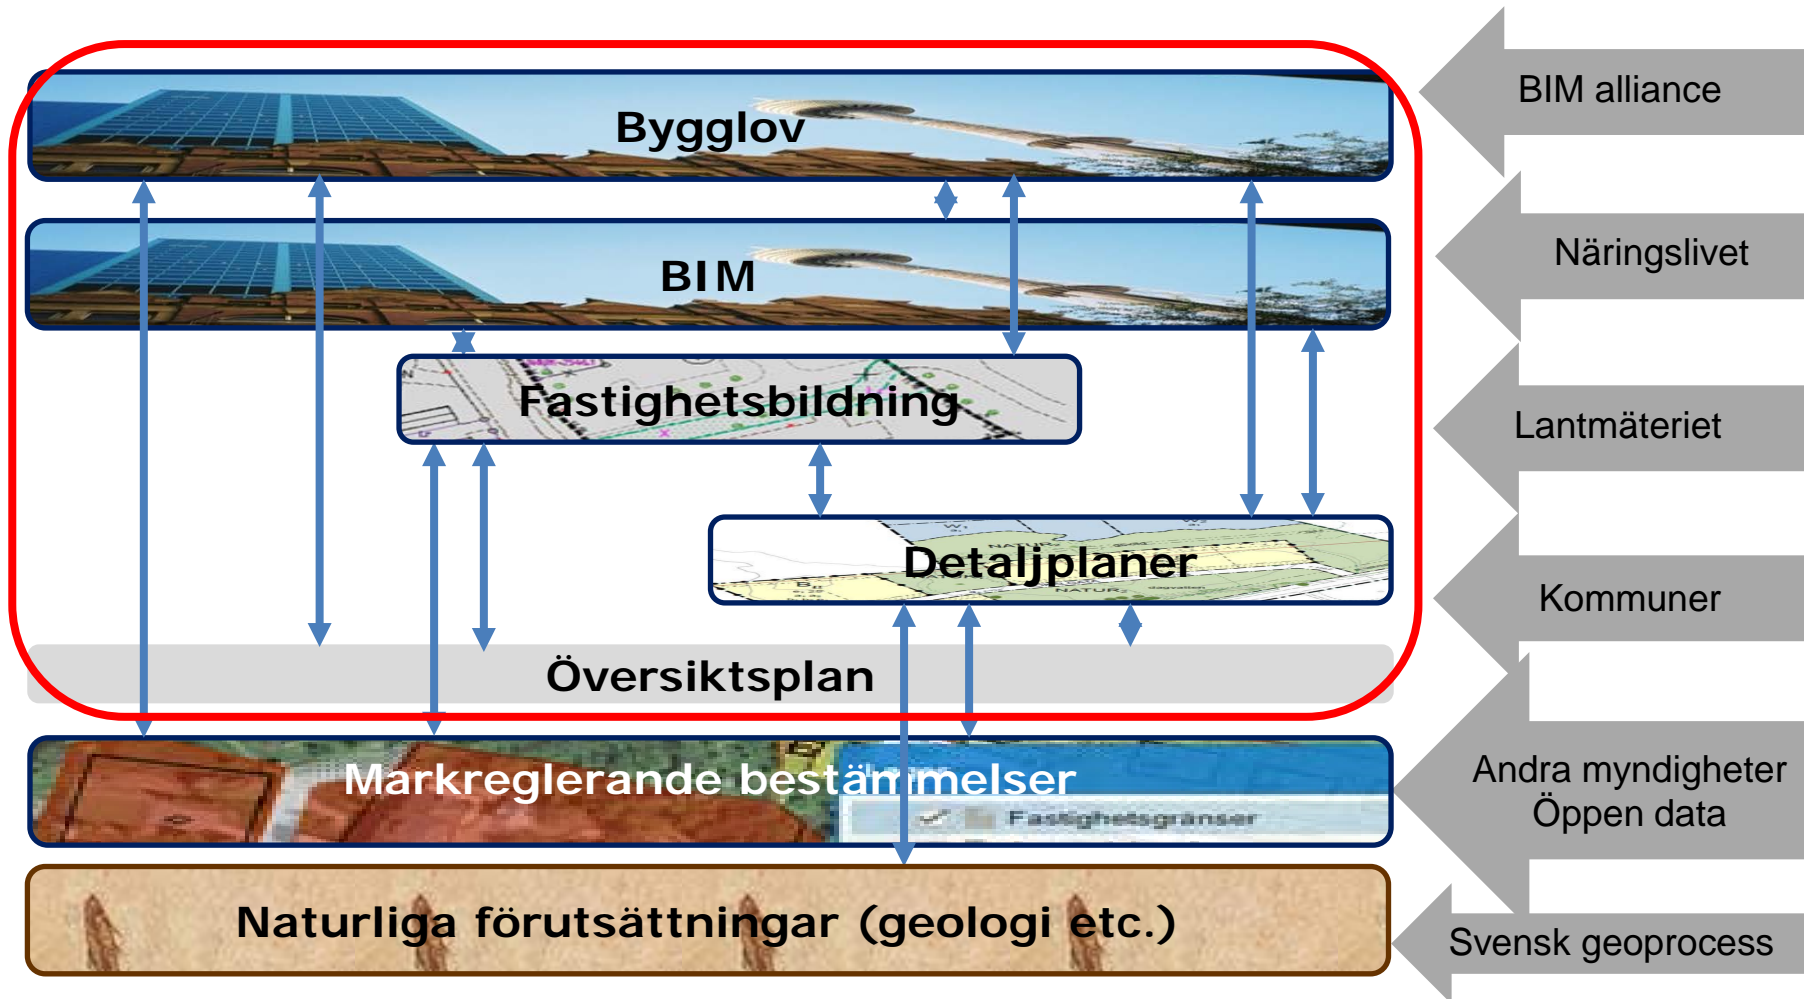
Bygglov

BIM

Fastighetsbildning

Detaljplaner

Översiktsplan

Markreglerande bestämmelser

Fastighetsgränser

Naturliga förutsättningar (geologi etc.)

BIM alliance

Näringslivet

Lantmäteriet

Kommuner

Andra myndigheter
Öppen data

Svensk geoprocess